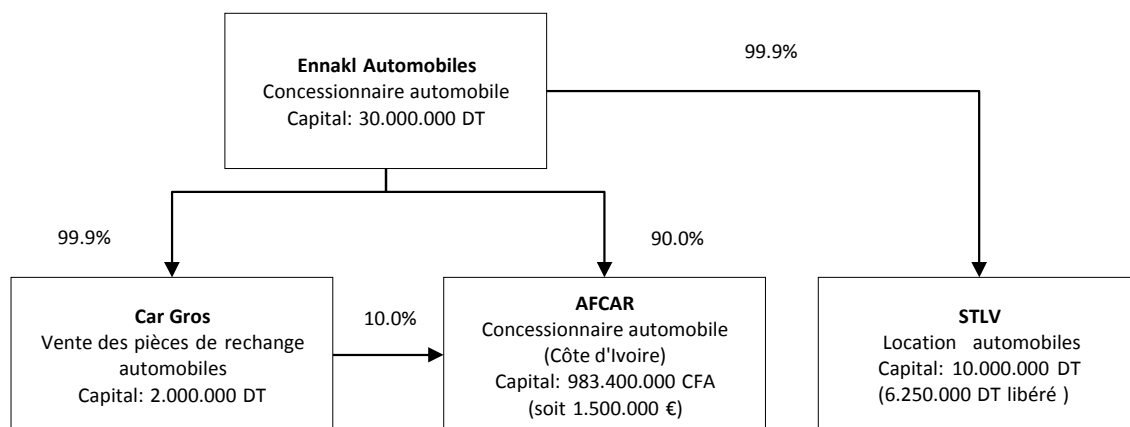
**Ennakl Automobiles**
Concessionnaire automobile
Capital: 30.000.000 DT

99.9%

99.9%

90.0%

**Car Gros**
Vente des pièces de rechange automobiles
Capital: 2.000.000 DT

10.0%

**AFCAR**
Concessionnaire automobile
(Côte d'Ivoire)
Capital: 983.400.000 CFA
(soit 1.500.000 €)

**STLV**
Location automobiles
Capital: 10.000.000 DT
(6.250.000 DT libéré )